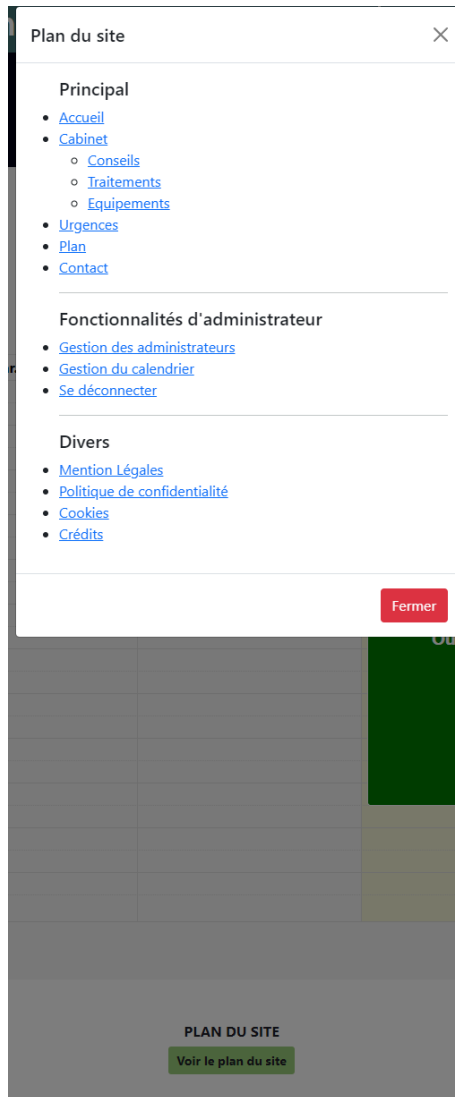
Plan du site

Principal

- Accueil
- Cabinet
  - Conseils
  - Traitements
  - Equipements
- Urgences
- Plan
- Contact

Fonctionnalités d'administrateur

- Gestion des administrateurs
- Gestion du calendrier
- Se déconnecter

Divers

- Mention Légales
- Politique de confidentialité
- Cookies
- Crédits

Fermer

PLAN DU SITE

Voir le plan du site